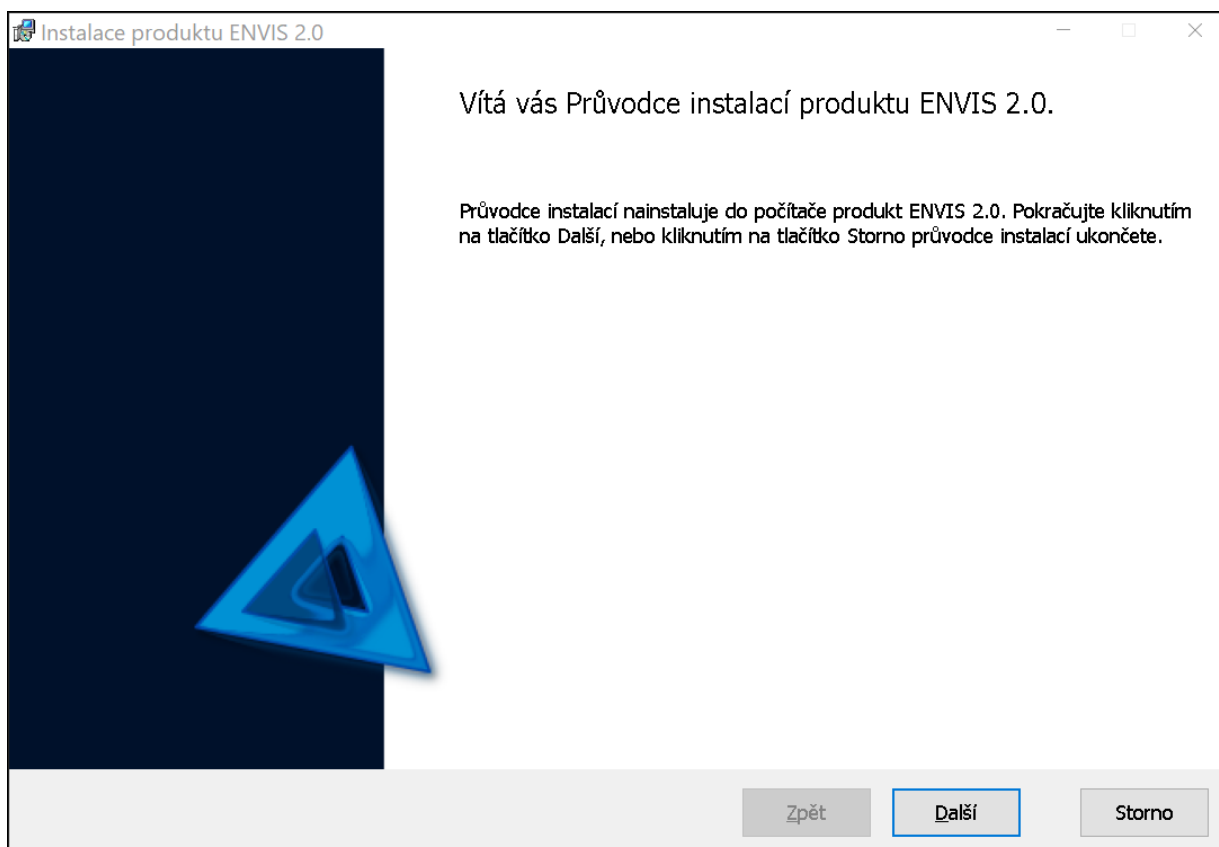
Instalace produktu ENVIS 2.0

Vítá vás Průvodce instalací produktu ENVIS 2.0.

Průvodce instalací nainstaluje do počítače produkt ENVIS 2.0. Pokračujte kliknutím na tlačítko Další, nebo kliknutím na tlačítko Storno průvodce instalací ukončete.

Zpět
Další
Storno